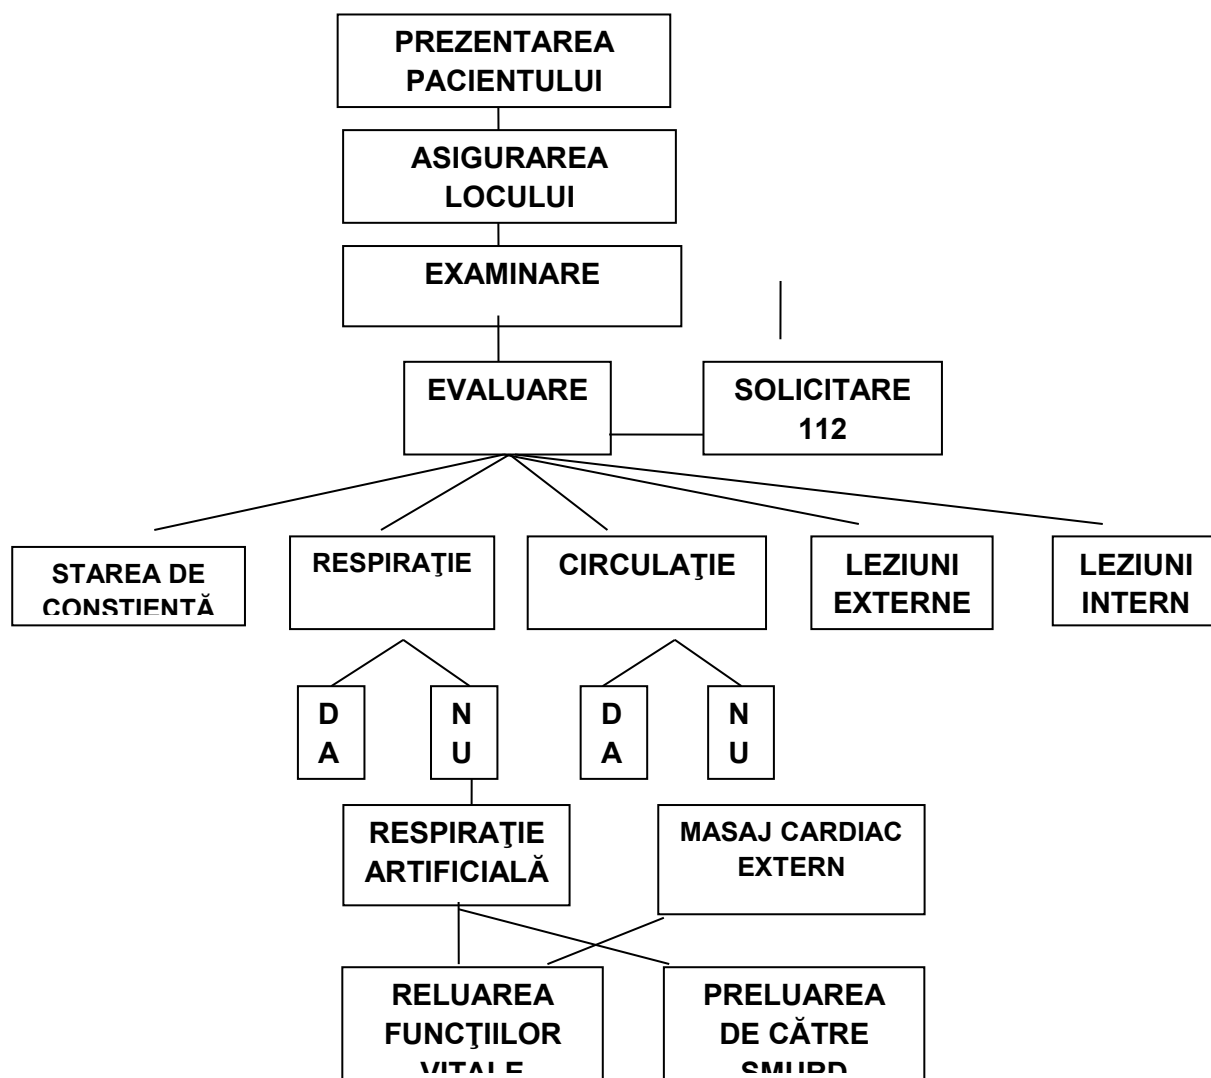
PREZENTAREA PACIENTULUI

ASIGURAREA LOCULUI

EXAMINARE

EVALUARE

SOLICITARE 112

STAREA DE CONSTIENTĂ

RESPIRAŢIE

CIRCULAŢIE

LEZIUNI EXTERNE

LEZIUNI INTERN

DA

NU

DA

NU

RESPIRAŢIE ARTIFICIALĂ

MASAJ CARDIAC EXTERN

RELUAREA FUNCŢIILOR VITALE

PRELUAREA DE CĂTRE SMURD